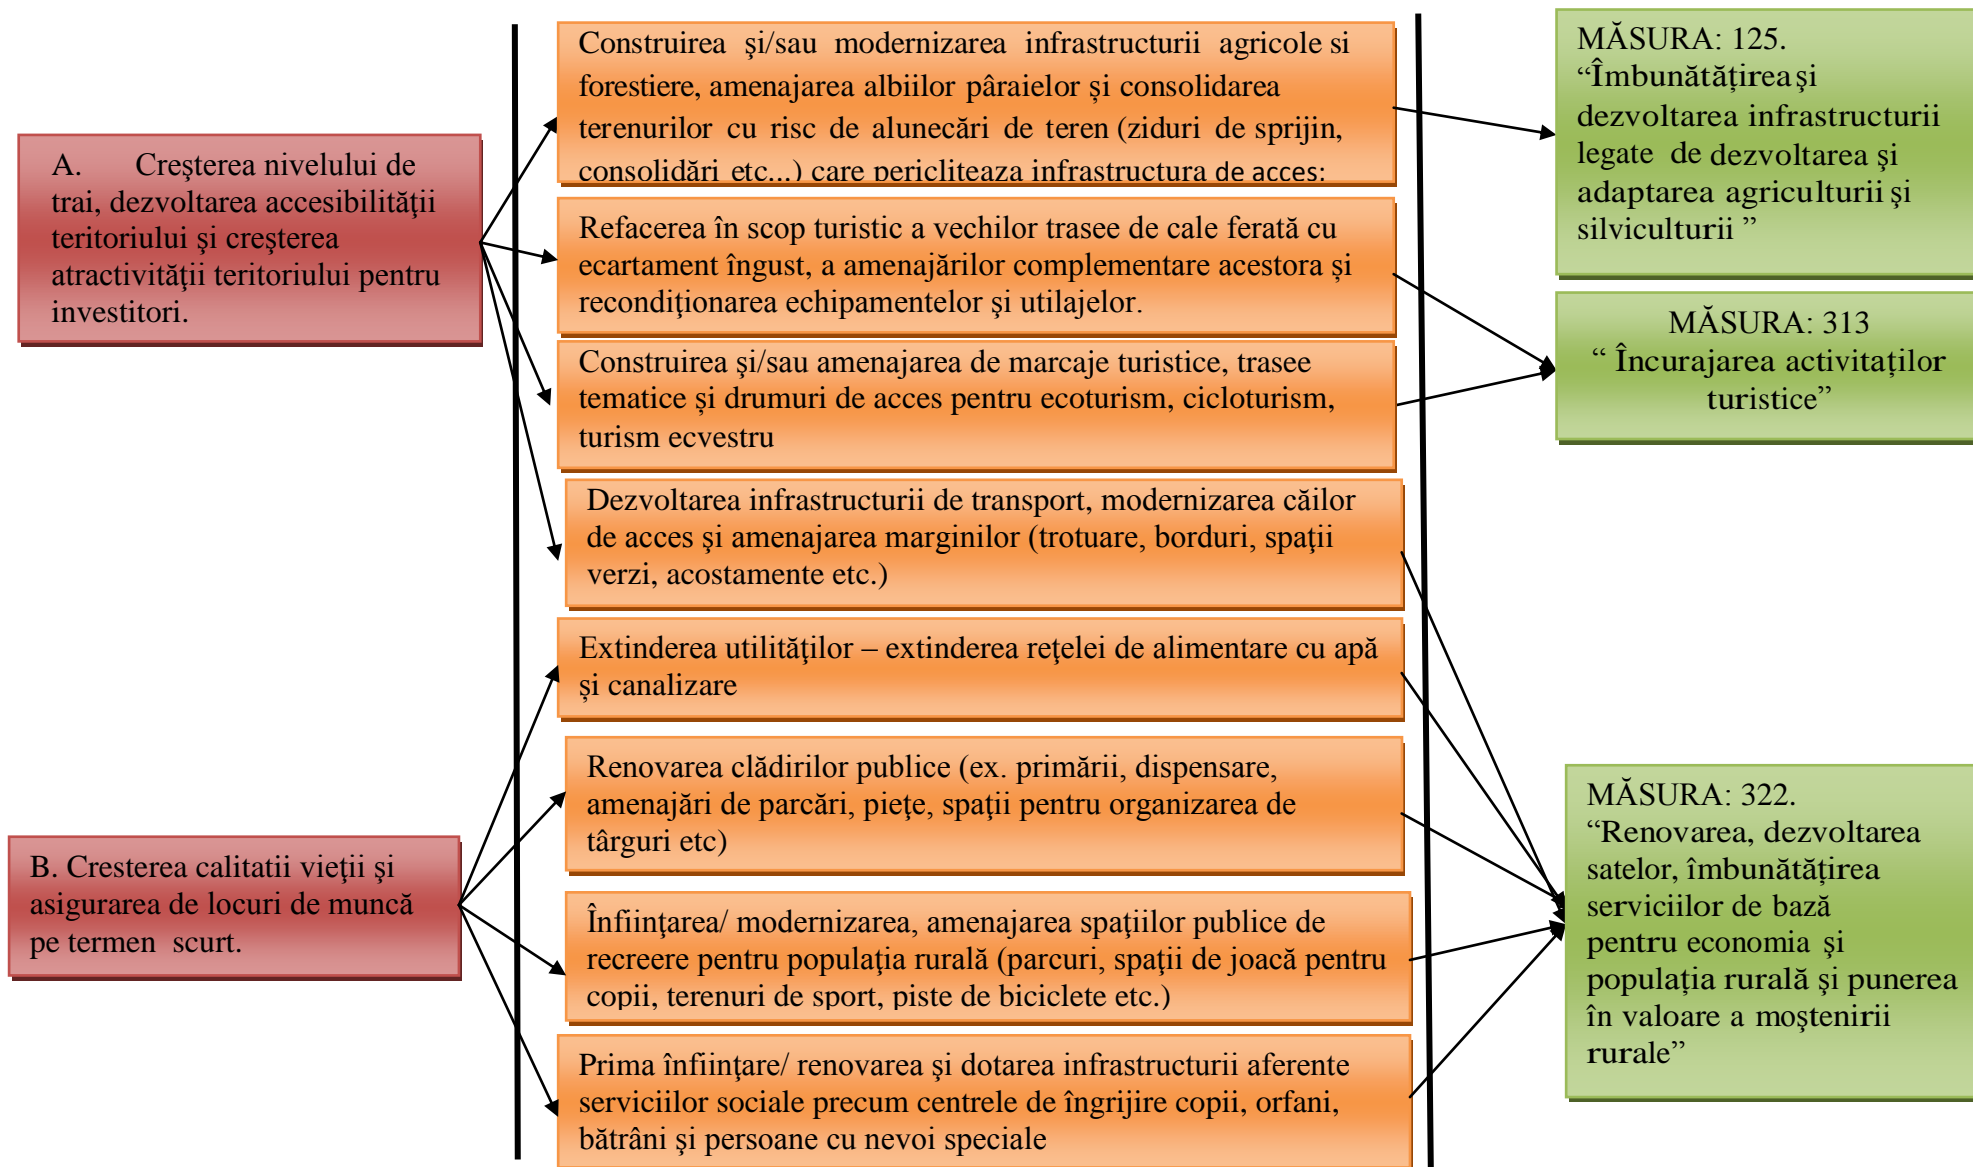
A. Creşterea nivelului de trai, dezvoltarea accesibilităţii teritoriului şi creşterea atractivităţii teritoriului pentru investitori.

B. Cresterea calitatii vieţii şi asigurarea de locuri de muncă pe termen scurt.

Construirea şi/sau modernizarea infrastructurii agricole si forestiere, amenajarea albiilor pâraielor şi consolidarea terenurilor cu risc de alunecări de teren (ziduri de sprijin, consolidări etc...) care pericliteaza infrastructura de acces;

Refacerea în scop turistic a vechilor trasee de cale ferată cu ecartament îngust, a amenajărilor complementare acestora şi recondiţionarea echipamentelor şi utilajelor.

Construirea şi/sau amenajarea de marcaje turistice, trasee tematice şi drumuri de acces pentru ecoturism, cicloturism, turism ecvestru

Dezvoltarea infrastructurii de transport, modernizarea căilor de acces şi amenajarea marginilor (trotuare, borduri, spaţii verzi, acostamente etc.)

Extinderea utilităţilor – extinderea reţelei de alimentare cu apă şi canalizare

Renovarea clădirilor publice (ex. primării, dispensare, amenajări de parcări, pieţe, spaţii pentru organizarea de târguri etc)

Înfiinţarea/ modernizarea, amenajarea spaţiilor publice de recreere pentru populaţia rurală (parcuri, spaţii de joacă pentru copii, terenuri de sport, piste de biciclete etc.)

Prima înfiinţare/ renovarea şi dotarea infrastructurii aferente serviciilor sociale precum centrele de îngrijire copii, orfani, bătrâni şi persoane cu nevoi speciale

MĂSURA: 125.
“Îmbunătăţirea şi dezvoltarea infrastructurii legate de dezvoltarea şi adaptarea agriculturii şi silviculturii ”

MĂSURA: 313
“ Încurajarea activitaţilor turistice”

MĂSURA: 322.
“Renovarea, dezvoltarea satelor, îmbunătăţirea serviciilor de bază pentru economia şi populaţia rurală şi punerea în valoare a moştenirii rurale”